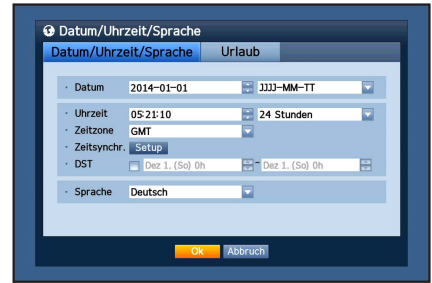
Datum/Uhrzeit/Sprache

Datum/Uhrzeit/Sprache Urlaub

· Datum 2014-01-01 JJJJ-MM-TT

· Uhrzeit 05:21:10 24 Stunden
· Zeitzone GMT
· Zeitsynchr. Setup
· DST Dez 1. (So) 0h ~ Dez 1. (So) 0h

· Sprache Deutsch

Ok Abbruch